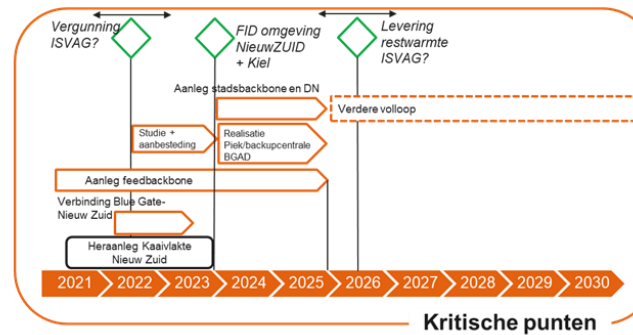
Vergunning ISVAG?

FID omgeving NieuwZUID + Kiel

Levering restwarmte ISVAG?

Aanleg stadsbackbone en DN

Verdere volloop

Studie + aanbesteding

Realisatie Piek/backupcentrale BGAD

Aanleg feedbackbone

Verbinding Blue Gate-Nieuw Zuid

Heraanleg Kaaivlakte Nieuw Zuid

2021 2022 2023 2024 2025 2026 2027 2028 2029 2030

Kritische punten